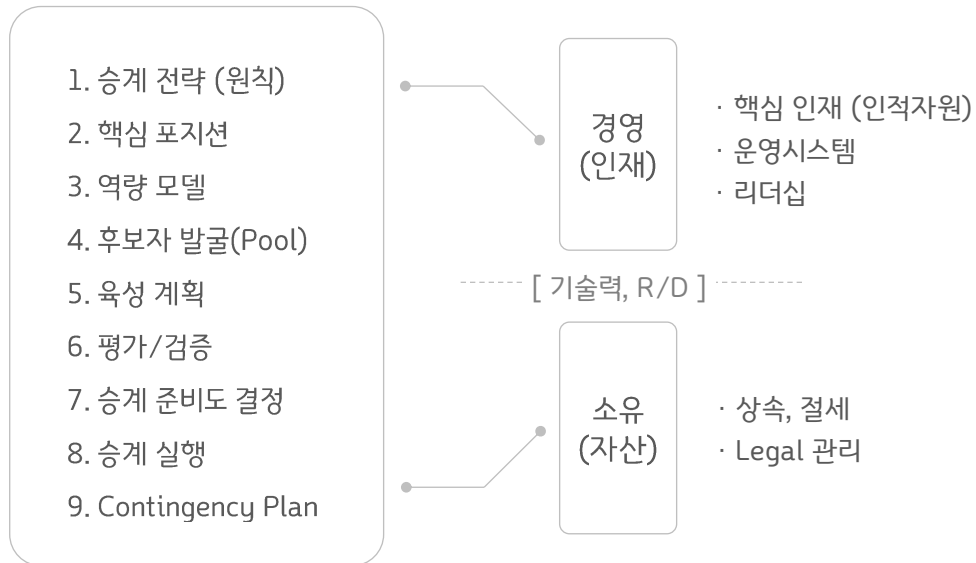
1. 승계 전략 (원칙)
2. 핵심 포지션
3. 역량 모델
4. 후보자 발굴(Pool)
5. 육성 계획
6. 평가/검증
7. 승계 준비도 결정
8. 승계 실행
9. Contingency Plan

경영 (인재)

· 핵심 인재 (인적자원)
· 운영시스템
· 리더십

[ 기술력, R/D ]

소유 (자산)

· 상속, 절세
· Legal 관리